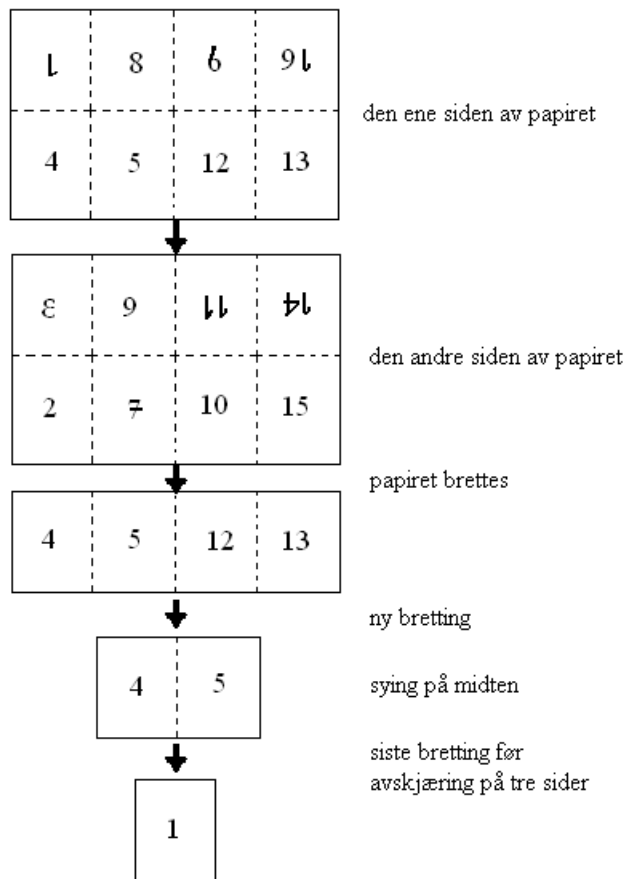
| 1 | 8 | 9 | 16 |
|---|---|---|---|
| 4 | 5 | 12 | 13 |

den ene siden av papiret

| 3 | 6 | 11 | 14 |
|---|---|---|---|
| 2 | 7 | 10 | 15 |

den andre siden av papiret

papiret brettes

| 4 | 5 | 12 | 13 |
|---|---|---|---|

ny bretting

| 4 | 5 |
|---|---|

sying på midten

siste bretting før avskjæring på tre sider

1